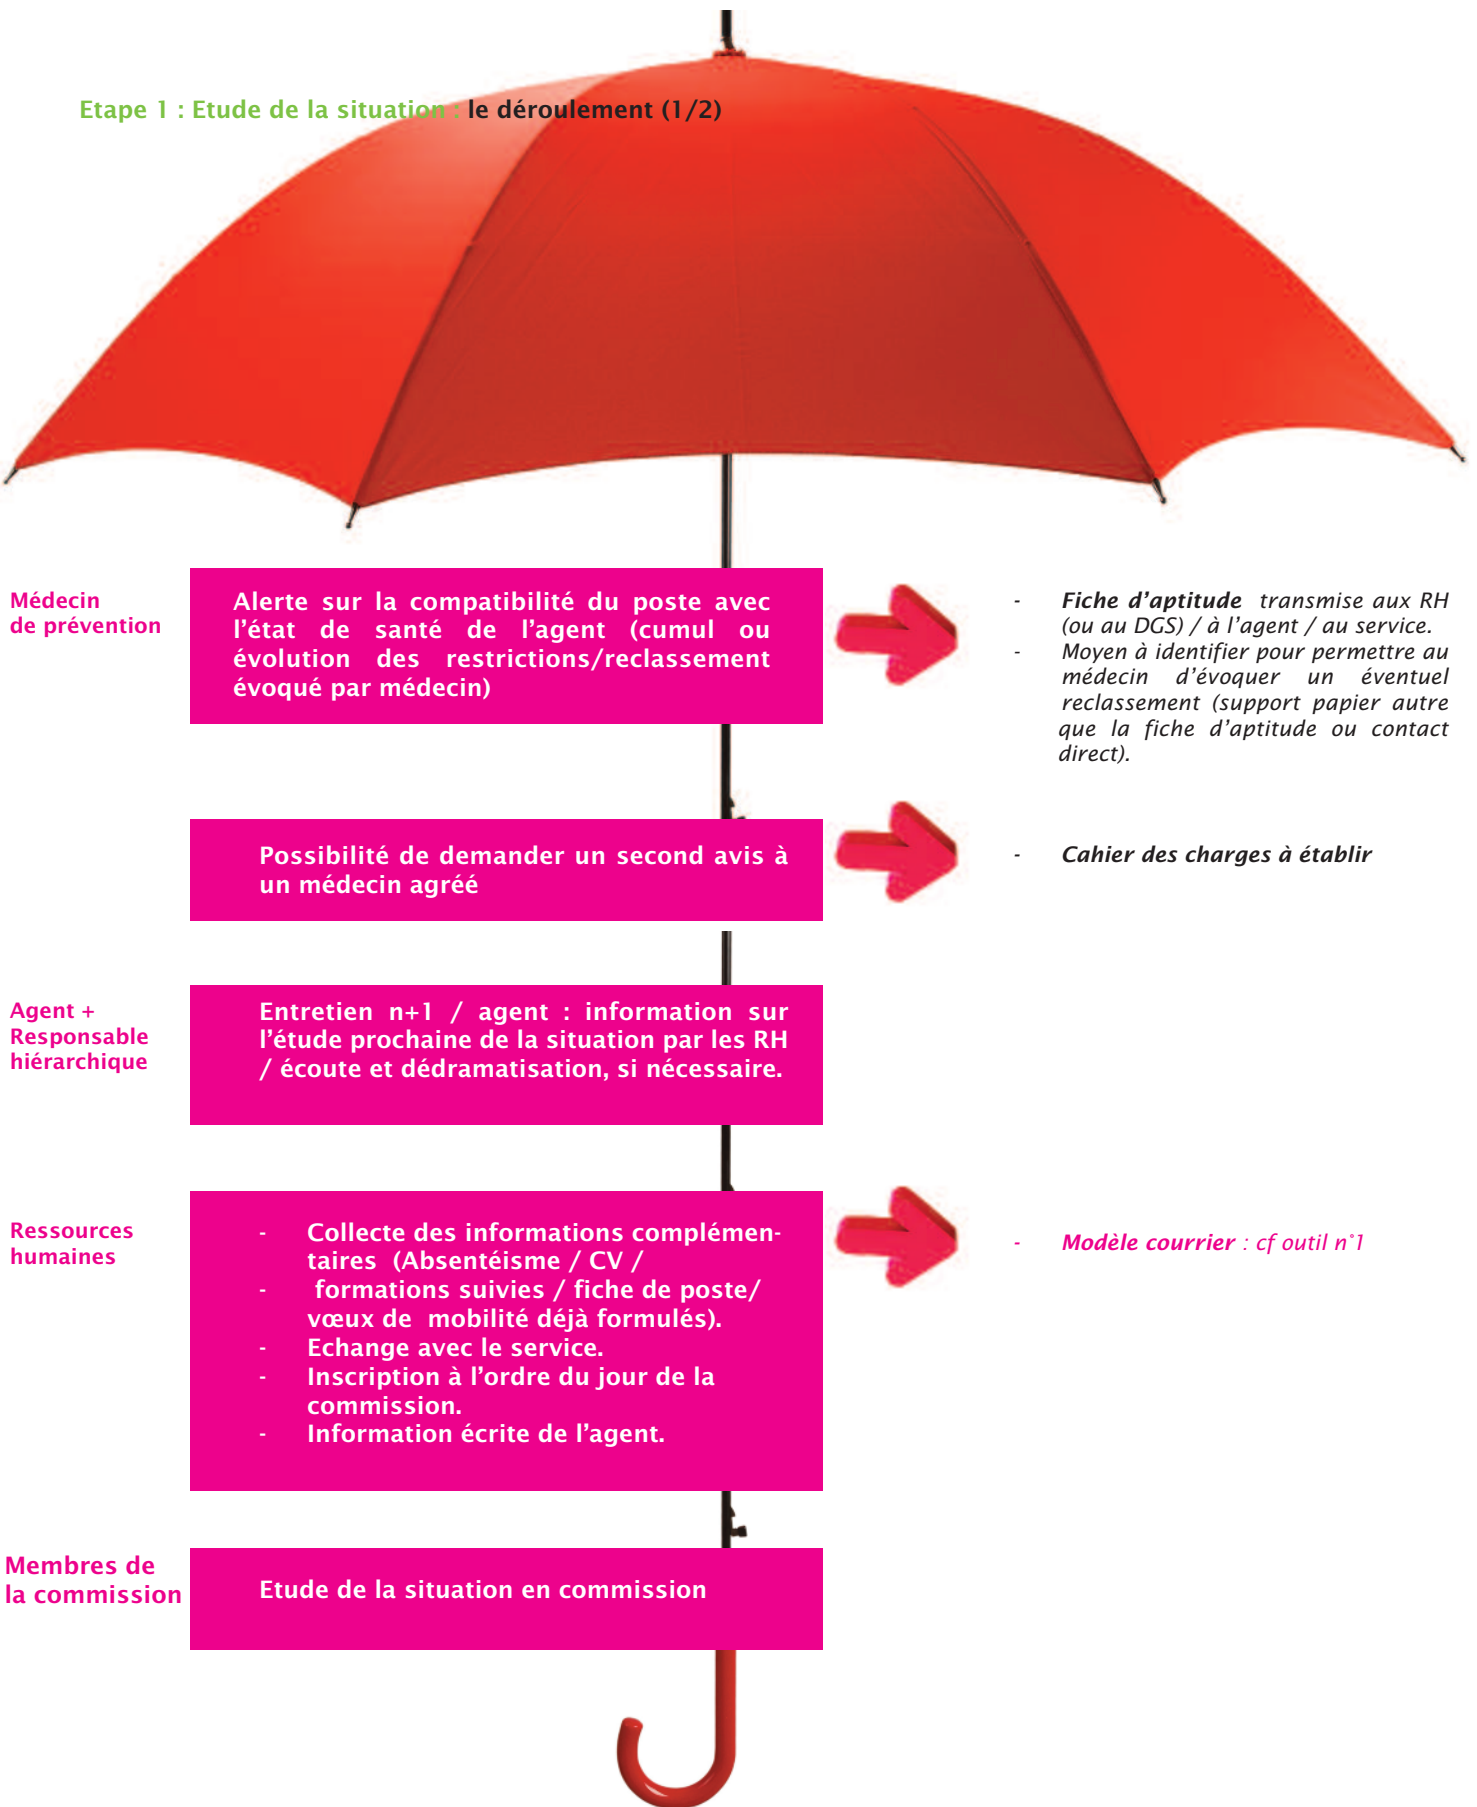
Etape 1 : Etude de la situation : le déroulement (1/2)

Médecin de prévention

Alerte sur la compatibilité du poste avec l'état de santé de l'agent (cumul ou évolution des restrictions/reclassement évoqué par médecin)

- Fiche d'aptitude transmise aux RH (ou au DGS) / à l'agent / au service.
- Moyen à identifier pour permettre au médecin d'évoquer un éventuel reclassement (support papier autre que la fiche d'aptitude ou contact direct).

Possibilité de demander un second avis à un médecin agréé

- Cahier des charges à établir

Agent + Responsable hiérarchique

Entretien n+1 / agent : information sur l'étude prochaine de la situation par les RH / écoute et dédramatisation, si nécessaire.

Ressources humaines

- Collecte des informations complémentaires (Absentéisme / CV /
- formations suivies / fiche de poste/ vœux de mobilité déjà formulés).
- Echange avec le service.
- Inscription à l'ordre du jour de la commission.
- Information écrite de l'agent.

- Modèle courrier : cf outil n°1

Membres de la commission

Etude de la situation en commission